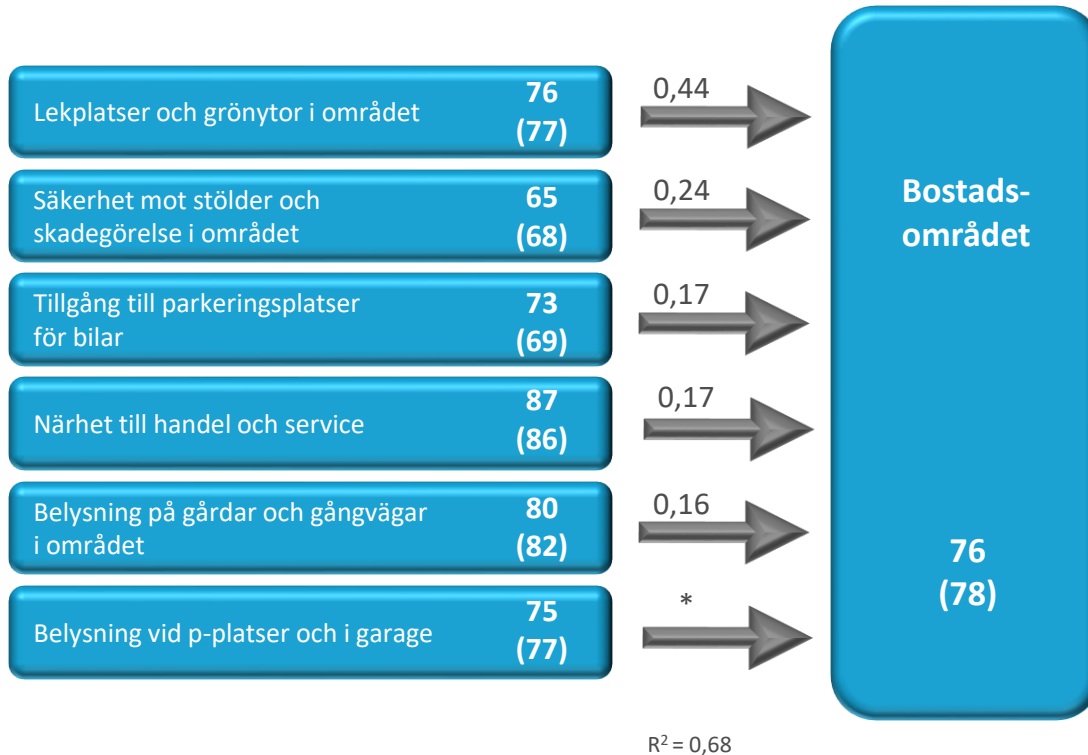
Lekplatser och grönytor i området 76 (77)

0,44

Säkerhet mot stölder och skadegörelse i området 65 (68)

0,24

Tillgång till parkeringsplatser för bilar 73 (69)

0,17

Närhet till handel och service 87 (86)

0,17

Belysning på gårdar och gångvägar i området 80 (82)

0,16

Belysning vid p-platser och i garage 75 (77)

*

Bostadsområdet

76 (78)

$R^2 = 0,68$